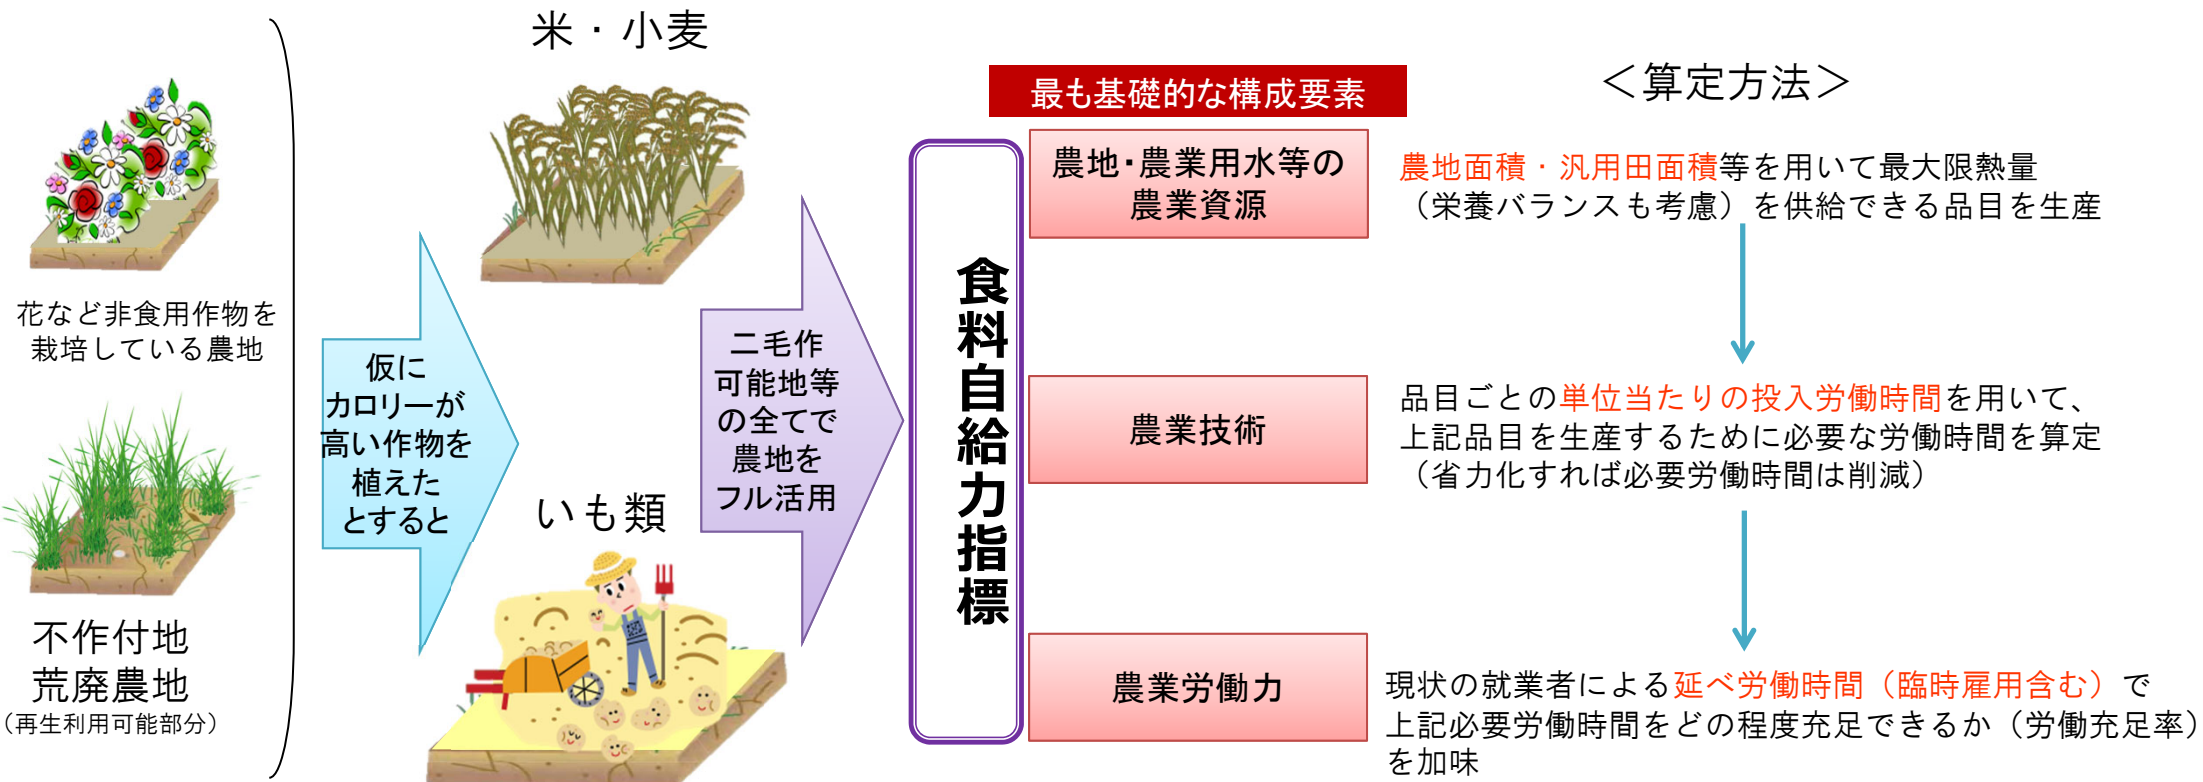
花など非食用作物を栽培している農地

不作付地
荒廃農地
（再生利用可能部分）

仮に
カロリーが
高い作物を
植えた
とすると

米・小麦

いも類

二毛作
可能地等
の全てで
農地を
フル活用

食料自給力指標

最も基礎的な構成要素

農地･農業用水等の農業資源

農業技術

農業労働力

＜算定方法＞

農地面積・汎用田面積等を用いて最大限熱量（栄養バランスも考慮）を供給できる品目を生産

品目ごとの単位当たりの投入労働時間を用いて、上記品目を生産するために必要な労働時間を算定（省力化すれば必要労働時間は削減）

現状の就業者による延べ労働時間（臨時雇用含む）で上記必要労働時間をどの程度充足できるか（労働充足率）を加味